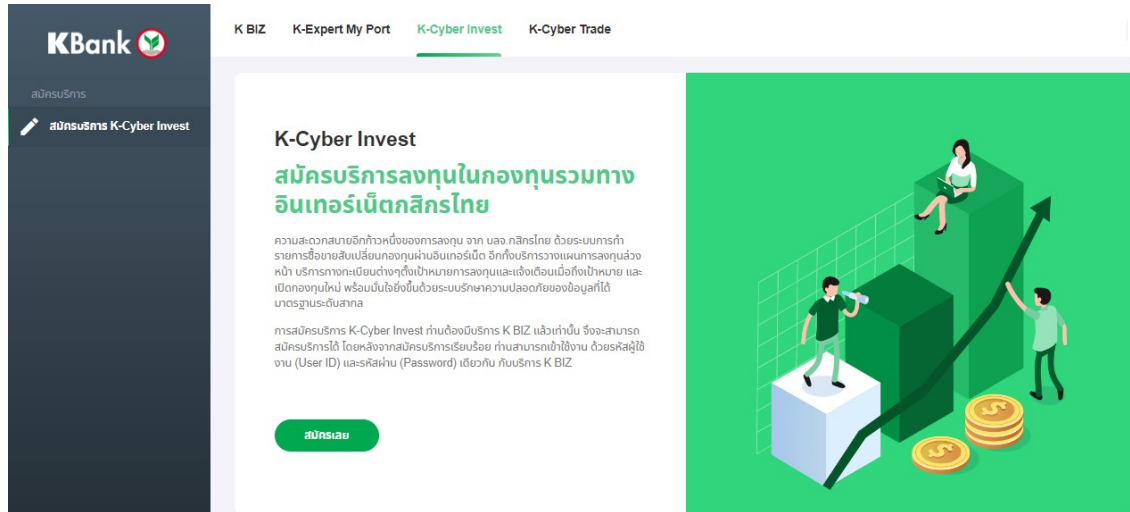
KBank

สมัครบริการ

สมัครบริการ K-Cyber Invest

K BIZ K-Expert My Port K-Cyber Invest K-Cyber Trade

K-Cyber Invest

สมัครบริการลงทุนในกองทุนรวมทางอินเทอร์เน็ตกสิกรไทย

ความสะดวกสบายอีกก้าวหนึ่งของการลงทุน จาก บลจ.กสิกรไทย ด้วยระบบการทำรายการซื้อขายสับเปลี่ยนกองทุนผ่านอินเทอร์เน็ต อีกทั้งบริการวางแผนการลงทุนล่วงหน้า บริการทางทะเบียนต่างๆตั้งเป้าหมายการลงทุนและแจ้งเตือนเมื่อถึงเป้าหมาย และเปิดกองทุนใหม่ พร้อมมั่นใจยิ่งขึ้นด้วยระบบรักษาความปลอดภัยของข้อมูลที่ได้มาตรฐานระดับสากล

การสมัครบริการ K-Cyber Invest ท่านต้องมีบริการ K BIZ แล้วเท่านั้น จึงจะสามารถสมัครบริการได้ โดยหลังจากสมัครบริการเรียบร้อย ท่านสามารถเข้าใช้งาน ด้วยรหัสผู้ใช้งาน (User ID) และรหัสผ่าน (Password) เดียวกัน กับบริการ K BIZ

สมัครเลย